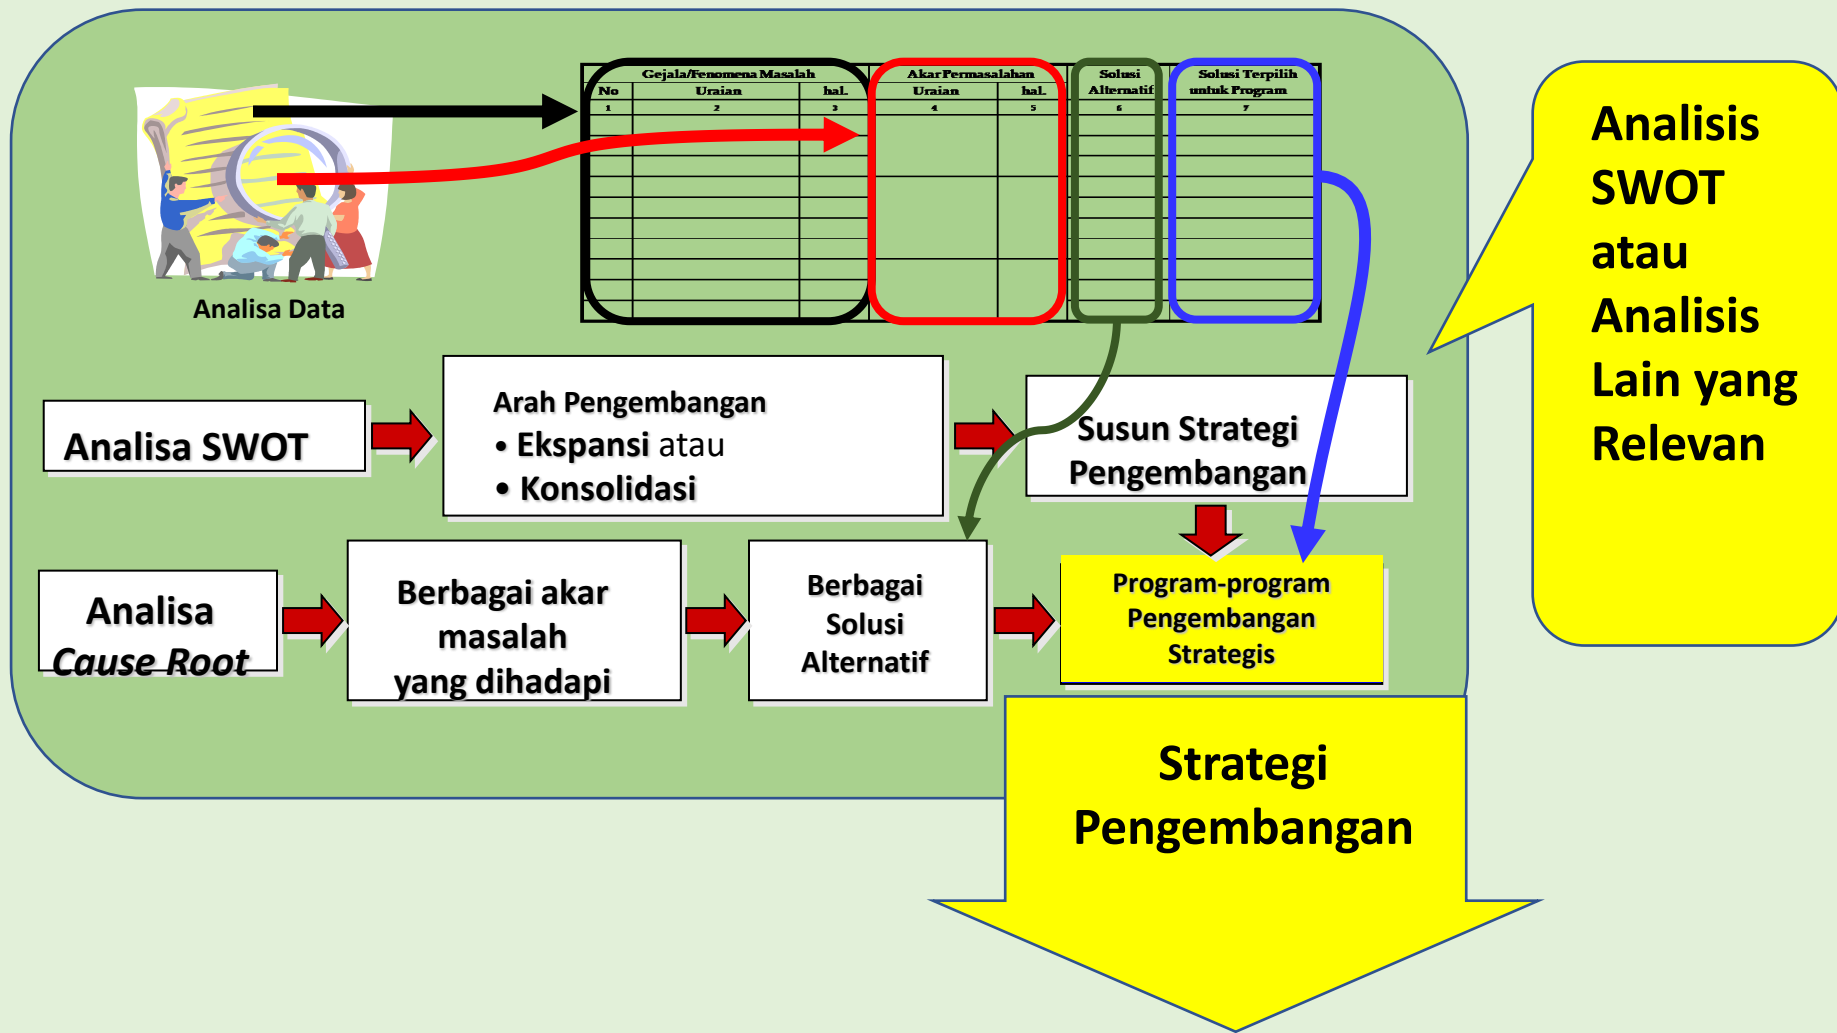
| Gejala/Fenomena Masalah | | | Akar Permasalahan | | Solusi Alternatif | Solusi Terpilih untuk Program |
|---|---|---|---|---|---|---|
| No | Uraian | hal. | Uraian | hal. | | |
| 1 | 2 | 3 | 4 | 5 | 6 | 7 |

Analisa Data

Analisa SWOT

Arah Pengembangan
• Ekspansi atau
• Konsolidasi

Susun Strategi Pengembangan

Analisa Cause Root

Berbagai akar masalah yang dihadapi

Berbagai Solusi Alternatif

Program-program Pengembangan Strategis

Analisis SWOT atau Analisis Lain yang Relevan

Strategi Pengembangan